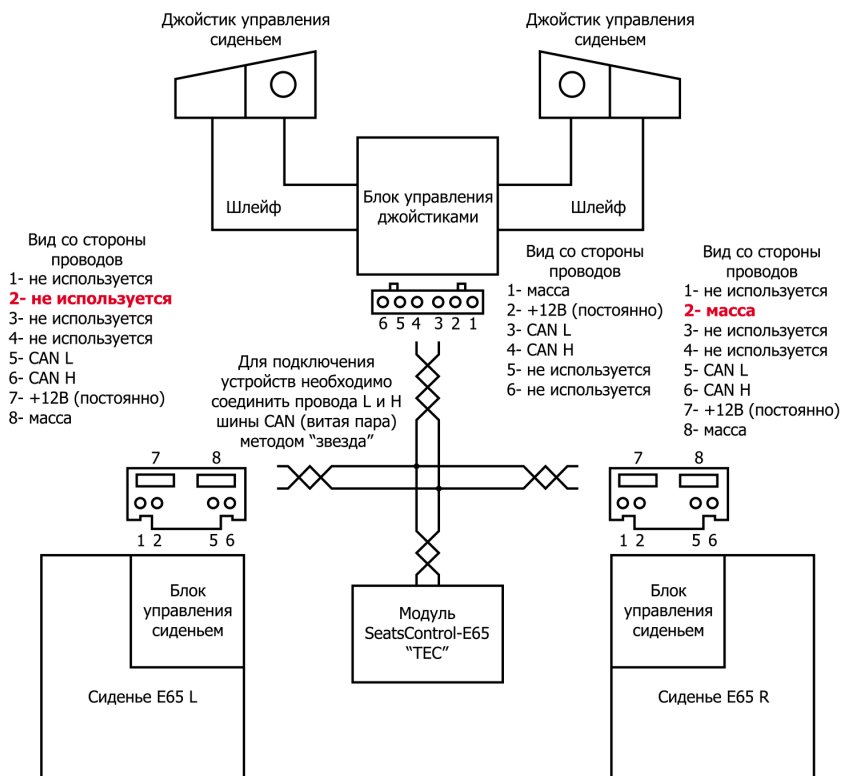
Джойстик управления сиденьем

Джойстик управления сиденьем

Блок управления джойстиками

Шлейф

Шлейф

Вид со стороны проводов
1- не используется
2- не используется
3- не используется
4- не используется
5- CAN L
6- CAN H
7- +12В (постоянно)
8- масса

6 5 4 3 2 1

Вид со стороны проводов
1- масса
2- +12В (постоянно)
3- CAN L
4- CAN H
5- не используется
6- не используется

Вид со стороны проводов
1- не используется
2- масса
3- не используется
4- не используется
5- CAN L
6- CAN H
7- +12В (постоянно)
8- масса

Для подключения устройств необходимо соединить провода L и H шины CAN (витая пара) методом "звезда"

7 8
1 2 5 6

7 8
1 2 5 6

Блок управления сиденьем

Сиденье E65 L

Модуль SeatsControl-E65 "TEC"

Блок управления сиденьем

Сиденье E65 R